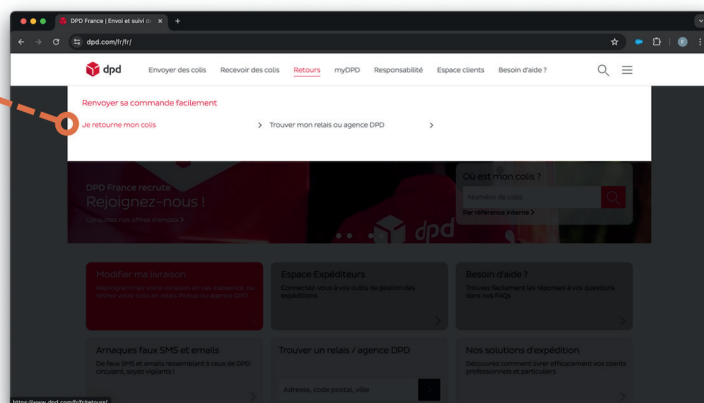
DPD France | Envoi et suivi d

dpd.com/fr/fr/

dpd

Envoyer des colis Recevoir des colis Retours myDPD Responsabilité Espace clients Besoin d'aide ?

Renvoyer sa commande facilement

Je retourne mon colis >

Trouver mon relais ou agence DPD >

DPD France recrute
Rejoignez-nous !
Consultez nos offres d'emploi >

Où est mon colis ?
Numéro de colis
Par référence interne >

dpd

Modifier ma livraison
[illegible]

Espace Expéditeurs
Connectez-vous à vos outils de gestion des expéditions

Besoin d'aide ?
Trouvez facilement les réponses à vos questions dans nos FAQs

Arnaques faux SMS et emails
De faux SMS et emails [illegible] circulent, soyez vigilants !

Trouver un relais / agence DPD
Adresse, code postal, ville

Nos solutions d'expédition
Découvrez comment livrer efficacement vos clients professionnels et particuliers

https://www.dpd.com/fr/fr/retours/